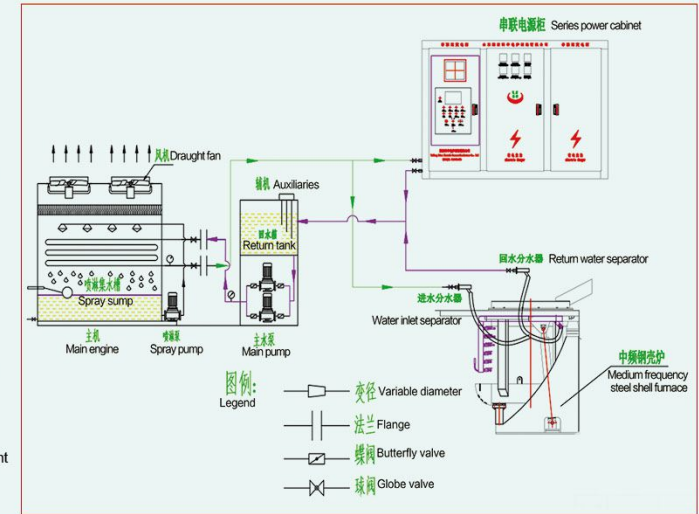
串联电源柜 Series power cabinet

风机 Draught fan

辅机 Auxiliaries

回水箱
Return tank

喷淋集水槽
Spray sump

主机
Main engine

喷淋泵
Spray pump

主水泵
Main pump

回水分水器 Return water separator

进水分水器
Water inlet separator

中频钢壳炉
Medium frequency steel shell furnace

图例:
Legend

变径 Variable diameter

法兰 Flange

蝶阀 Butterfly valve

球阀 Globe valve

nt